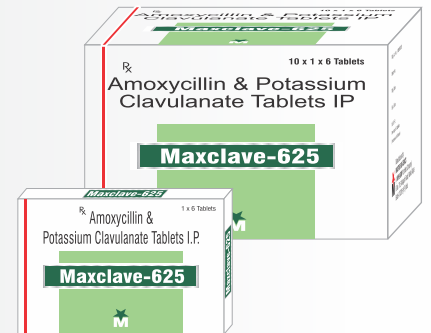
Amoxycillin & Potassium
10 x 1 x 6 Tablets
Maxclave-625

℞
10 x 1 x 6 Tablets
Amoxycillin & Potassium Clavulanate Tablets IP
Maxclave-625

Maxclave-625

℞
1 x 6 Tablets
Amoxycillin & Potassium Clavulanate Tablets I.P.
Maxclave-625
M

Maxclave-625
M